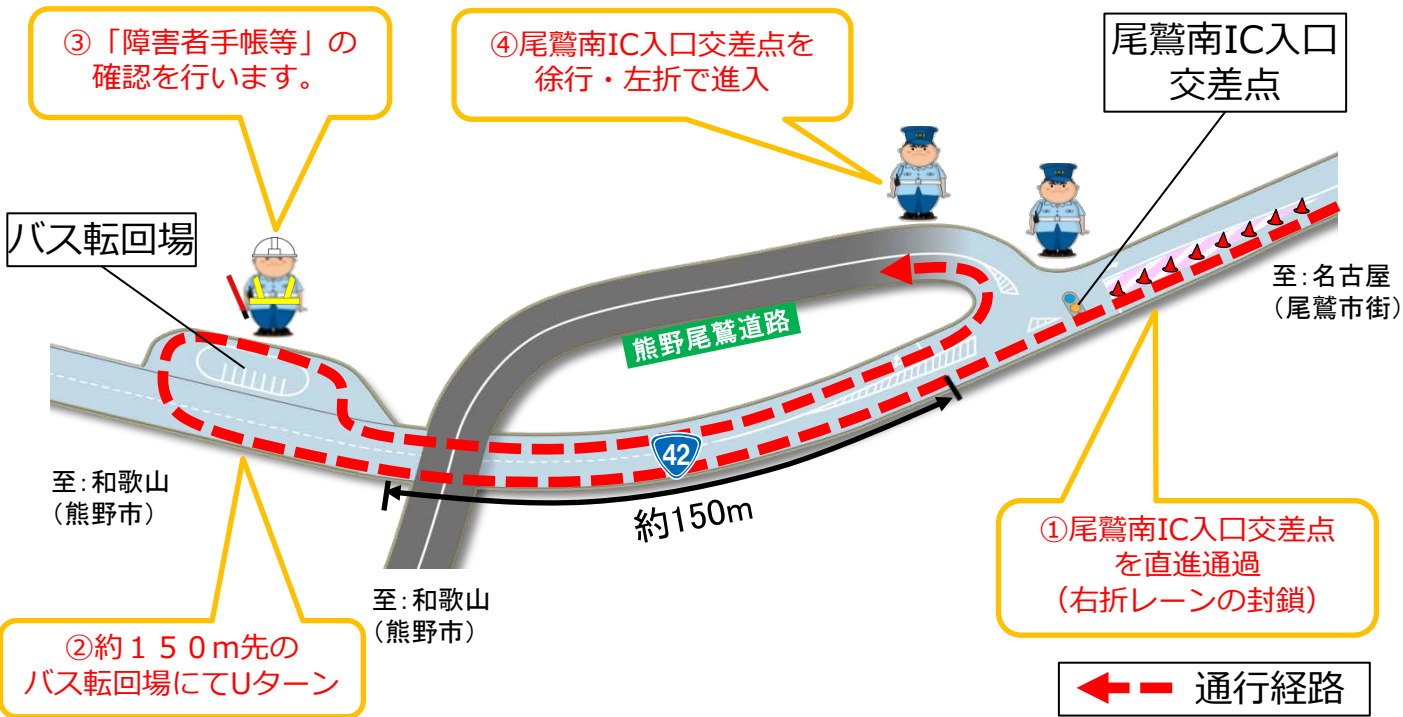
③「障害者手帳等」の確認を行います。

④尾鷲南IC入口交差点を徐行・左折で進入

尾鷲南IC入口交差点

バス転回場

熊野尾鷲道路

至:名古屋（尾鷲市街）

42

至:和歌山（熊野市）

約150m

至:和歌山（熊野市）

①尾鷲南IC入口交差点を直進通過（右折レーンの封鎖）

②約１５０m先のバス転回場にてUターン

通行経路